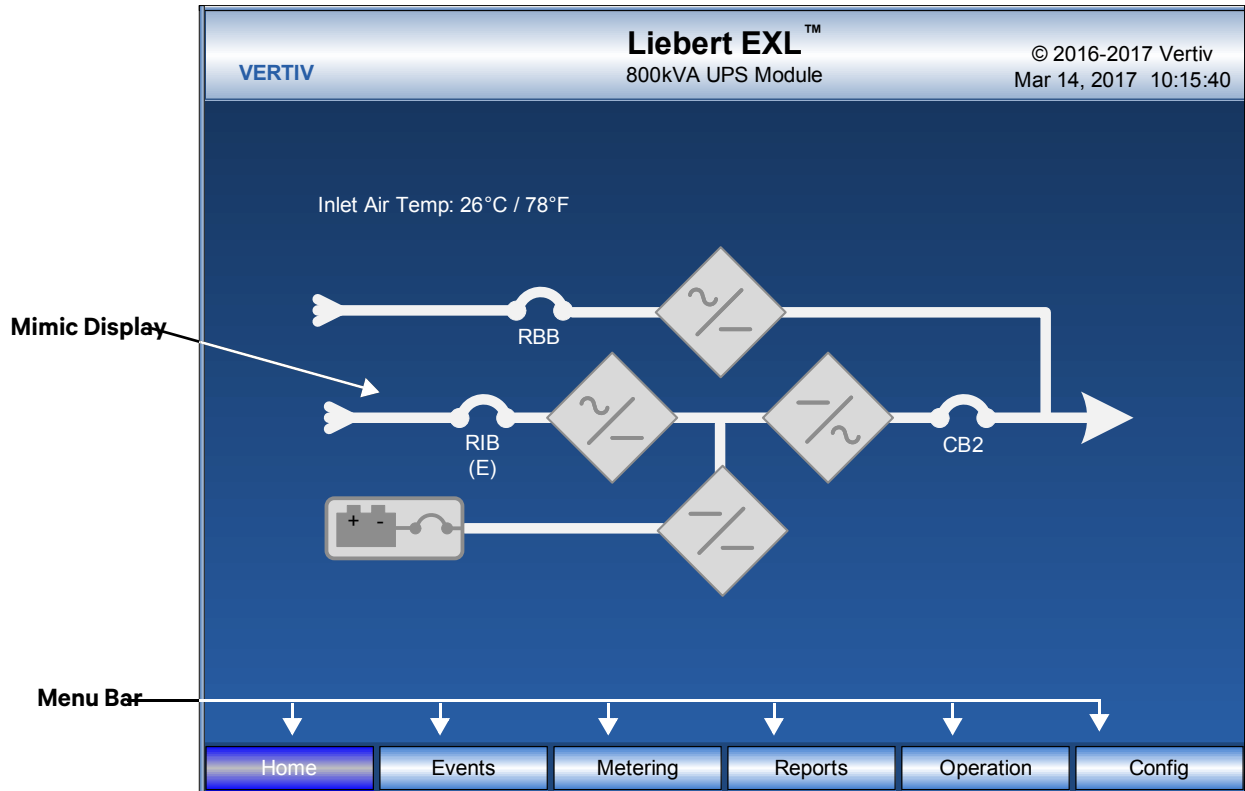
VERTIV

Liebert EXL™
800kVA UPS Module

© 2016-2017 Vertiv
Mar 14, 2017 10:15:40

Inlet Air Temp: 26°C / 78°F

Mimic Display

RBB

RIB
(E)

CB2

+ -

Menu Bar

Home
Events
Metering
Reports
Operation
Config